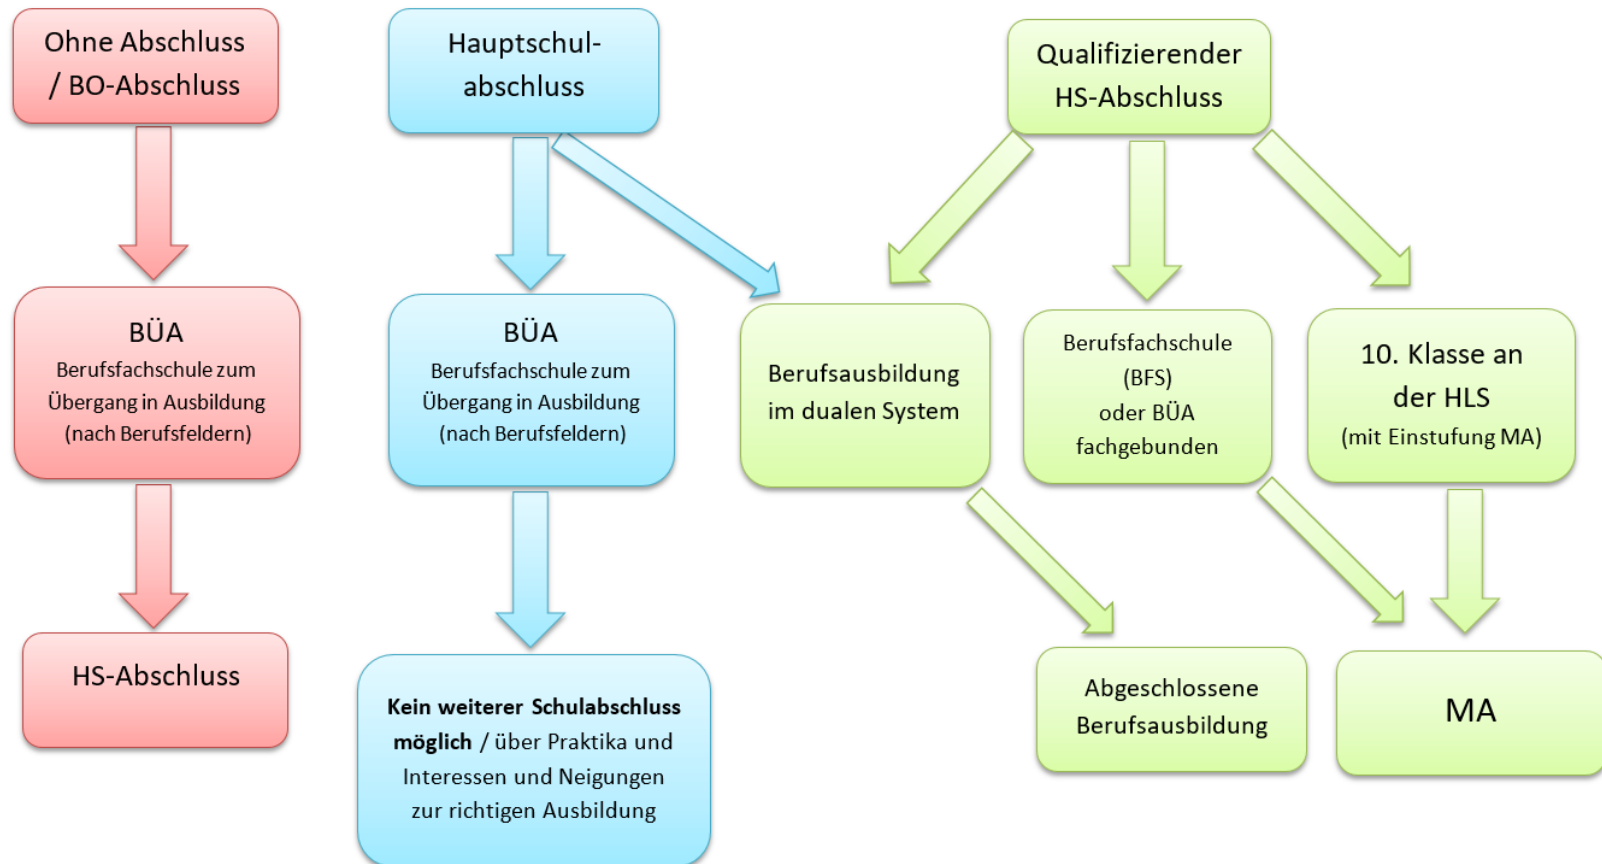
Ohne Abschluss / BO-Abschluss

BÜA
Berufsfachschule zum Übergang in Ausbildung (nach Berufsfeldern)

HS-Abschluss

Hauptschulabschluss

BÜA
Berufsfachschule zum Übergang in Ausbildung (nach Berufsfeldern)

**Kein weiterer Schulabschluss möglich** / über Praktika und Interessen und Neigungen zur richtigen Ausbildung

Qualifizierender HS-Abschluss

Berufsausbildung im dualen System

Berufsfachschule (BFS) oder BÜA fachgebunden

10. Klasse an der HLS (mit Einstufung MA)

Abgeschlossene Berufsausbildung

MA